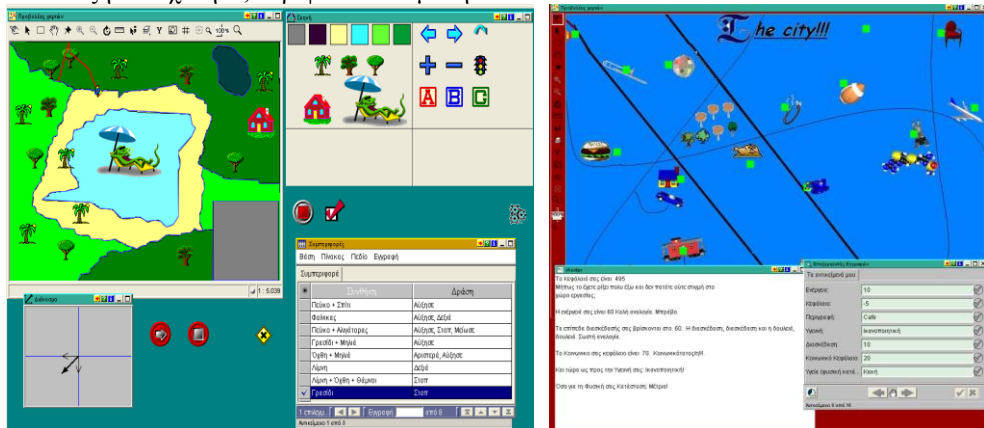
Προβολέας χαρτών

Επιλογή

Συμπεριφορές

Βάση Πίνακες Πεδίο Εγγραφή

Συμπεριφορά

| | Συνθήκη | Δράση |
|---|---|---|
| | Πεύκο + Σπίτι | Αύξησε |
| | Φοίνικες | Αύξησε, Δεξιά |
| | Πεύκο + Αλογάτορες | Αύξησε, Στοπ, Μείωσε |
| | Γρεσίδι + Μηλιά | Αύξησε |
| | Όχθη + Μηλιά | Αριστερά, Αύξησε |
| | Λίμνη | Δεξιά |
| | Λίμνη + Όχθη + Θάμνοι | Στοπ |
| ✓ | Γρεσίδι | Στοπ |

1 επιλογή Εγγραφή από 8

Αντικείμενο 1 από 8

Διάνυσμα

1 : 5039

Προβολέας χαρτών

The city!!!

Κείμενο

Το Κεφάλαιό σας είναι: 495

Μέχρις το έχετε ρίξει πολύ έξω και δεν ποτέ αυτή τη στιγμή στο χώρο εργασίας.

Η ενέργειά σας είναι 60 Καλή ενέργεια. Μπράβο

Το επίπεδο διασκέδασής σας βρίσκονται στο 60. Η διασκέδαση, διασκέδαση και η δουλειά, δουλειά. Σωστή αναλογία.

Το Κοινωνικό σας κεφάλαιο είναι 70. Κοινωνικότατος!!!

Και τώρα ως προς την Υγεινή σας: Ικανοποιητική!

Όσο για τη Φυσική σας Κατάσταση, Μέτρια!

Επεξεργασία Εγγραφών

Το αντικείμενό μου

| | |
|---|---|
| Ενέργεια: | 10 |
| Κεφάλαιο: | -5 |
| Περιγραφή: | Cafe |
| Υγιεινή: | Ικανοποιητική |
| Διασκέδαση: | 10 |
| Κοινωνικό Κεφάλαιο: | 20 |
| Υγιής (φυσική) κατά...: | Καλή |

Αντικείμενο 8 από 10